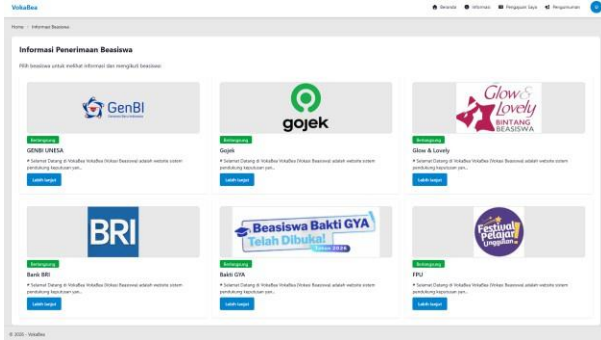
VokaBea

Beranda Informasi Pengajuan Saya Pengumuman

Home / Informasi Beasiswa

Informasi Penerimaan Beasiswa

Pilih beasiswa untuk melihat informasi dan mengikuti beasiswa:

GenBI
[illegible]

Berlangsung

GENBI UNESA

Selamat Datang di VokaBea VokaBea (Vokasi Beasiswa) adalah website sistem pendukung keputusan pen...

Lebih lanjut

gojek

Berlangsung

Gojek

Selamat Datang di VokaBea VokaBea (Vokasi Beasiswa) adalah website sistem pendukung keputusan pen...

Lebih lanjut

Glow & Lovely
BINTANG BEASISWA

Berlangsung

Glow & Lovely

Selamat Datang di VokaBea VokaBea (Vokasi Beasiswa) adalah website sistem pendukung keputusan pen...

Lebih lanjut

BRI

Berlangsung

Bank BRI

Selamat Datang di VokaBea VokaBea (Vokasi Beasiswa) adalah website sistem pendukung keputusan pen...

Lebih lanjut

Beasiswa Bakti GYA
Telah Dibuka!
Tahun 2024

Berlangsung

Bakti GYA

Selamat Datang di VokaBea VokaBea (Vokasi Beasiswa) adalah website sistem pendukung keputusan pen...

Lebih lanjut

Festival Pelajar Unggulan

Berlangsung

FPU

Selamat Datang di VokaBea VokaBea (Vokasi Beasiswa) adalah website sistem pendukung keputusan pen...

Lebih lanjut

© 2020 - VokaBea